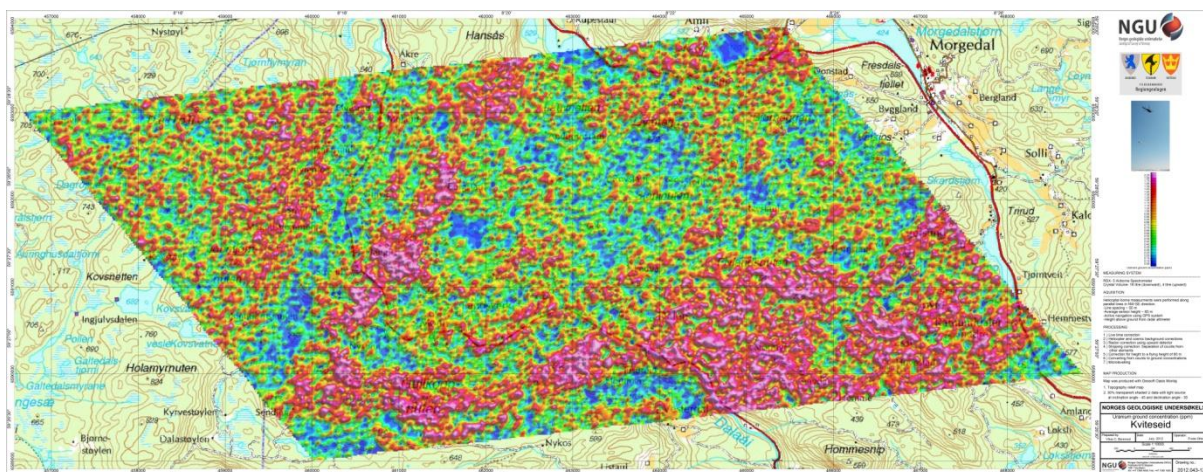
NGU
Norges geologiske undersøkelse
Nystøyl
Akre
Hansås
Amli
Morgedal
Morgedalsstrøm
Fresdels-fjellet
Byggland
Bergland
Solli
Trind
Kalo
Tjønveit
Hemnestv
Amlan
Laksh
Hommesnip
Dalaåi
Nykos
Kovsnetten
Kovsvatn
Inngjulvsdalen
Holamyrnuten
Kyrvestøylen
Dalastøylen
Bjørnestøylen
Send
Gaddalsmyrane
Dagrofjell
NORGES GEOLOGISKE UNDERSØKELSE
Uranium ground concentration (ppm)
Kviteseid
MEASURING SYSTEM
ACQUISITION
PROCESSING
MAP PRODUCTION